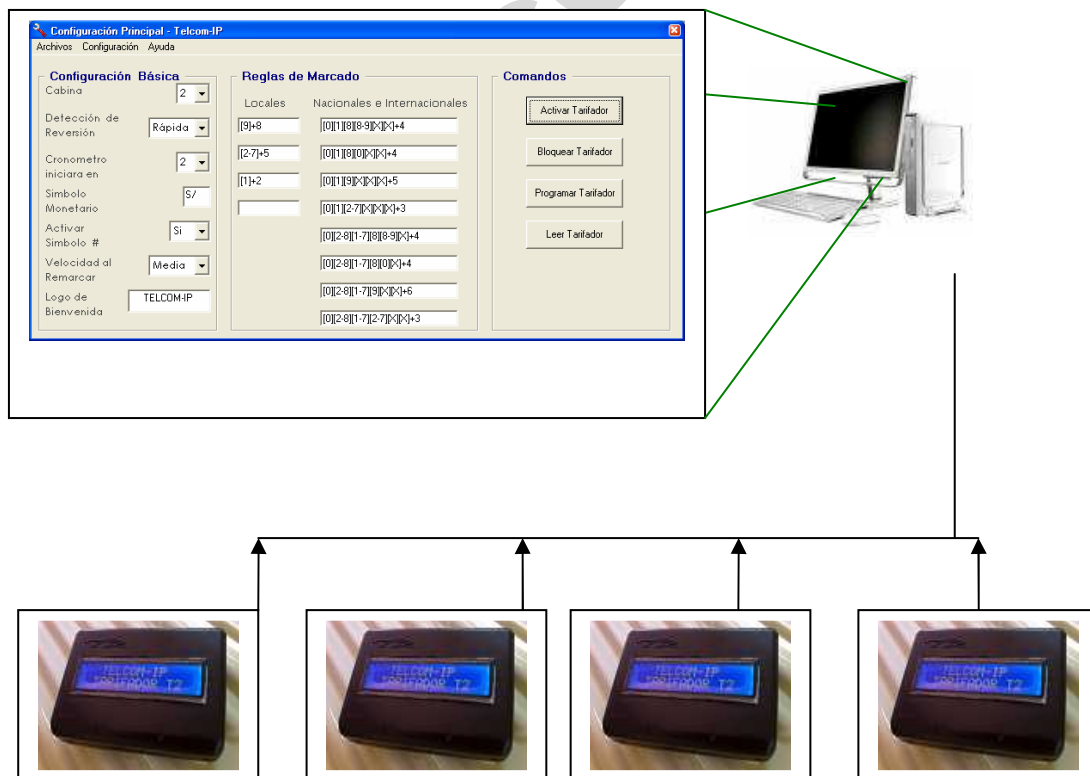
Configuración Principal - Telcom-IP

Archivos Configuración Ayuda

Configuración Básica

Cabina 2

Detección de Reversión Rápida

Cronometro iniciara en 2

Simbolo Monetario S/

Activar Simbolo # Si

Velocidad al Remarcar Media

Logo de Bienvenida TELCOM-IP

Reglas de Marcado

Locales

[9]+8

[2-7]+5

[1]+2

Nacionales e Internacionales

[0][1][8][8-9][X][X]+4

[0][1][8][0][X][X]+4

[0][1][9][X][X][X]+5

[0][1][2-7][X][X][X]+3

[0][2-8][1-7][8][8-9][X]+4

[0][2-8][1-7][8][0][X]+4

[0][2-8][1-7][9][X][X]+6

[0][2-8][1-7][2-7][X][X]+3

Comandos

Activar Tarifador

Bloquear Tarifador

Programar Tarifador

Leer Tarifador

TELCOM-IP TARIFADOR T2

TELCOM-IP TARIFADOR T2

TELCOM-IP TARIFADOR T2

TELCOM-IP TARIFADOR T2